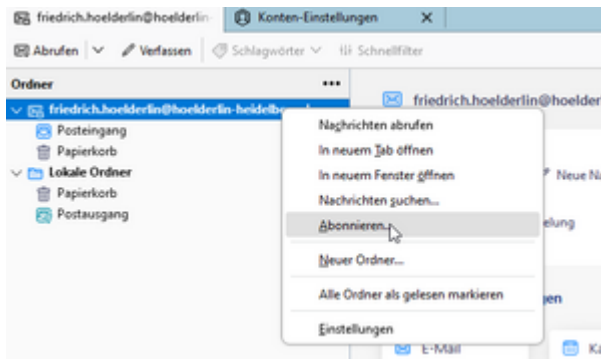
friedrich.hoelderlin@hoelderlin
Konten-Einstellungen
Abrufen
Verfassen
Schlagwörter
Schnellfilter
Ordner
friedrich.hoelderlin@hoelderlin-heidelb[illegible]
Posteingang
Papierkorb
Lokale Ordner
Papierkorb
Postausgang
friedrich.hoelderlin@hoelder
Neue Na
elung
gen
E-Mail
Ka

Nachrichten abrufen
In neuem Tab öffnen
In neuem Fenster öffnen
Nachrichten suchen...
Abonnieren...
Neuer Ordner...
Alle Ordner als gelesen markieren
Einstellungen